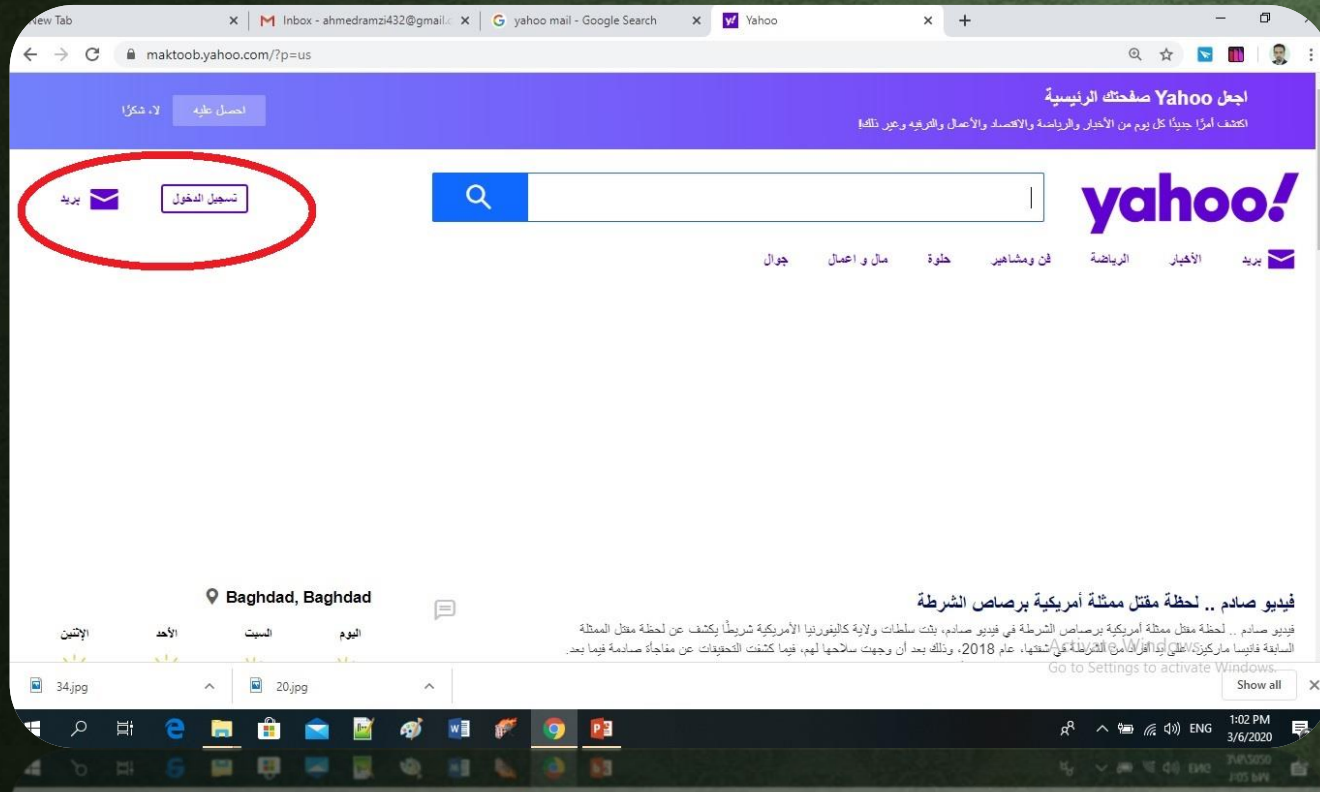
New Tab
M Inbox - ahmedramzi432@gmail.c
yahoo mail - Google Search
Yahoo
maktoob.yahoo.com/?p=us

اجعل Yahoo صفحتك الرئيسية
اكتشف أمرًا جديدًا كل يوم من الأخبار والرياضة والاقتصاد والأعمال والترفيه وغير ذلك!
احصل عليه
لا، شكرًا

yahoo!
تسجيل الدخول
بريد

بريد
الأخبار
الرياضة
فن ومشاهير
حلوة
مال و اعمال
جوال

فيديو صادم .. لحظة مقتل ممثلة أمريكية برصاص الشرطة
فيديو صادم .. لحظة مقتل ممثلة أمريكية برصاص الشرطة في فيديو صادم، بثت سلطات ولاية كاليفورنيا الأمريكية شريطًا يكشف عن لحظة مقتل الممثلة السابقة فانيسا ماركيز على يد أفراد من الشرطة في شقتها، عام 2018، وذلك بعد أن وجهت سلاحها لهم، فيما كشفت التحقيقات عن مفاجأة صادمة فيما بعد.

Baghdad, Baghdad
اليوم
السبت
الأحد
الإثنين

Activate Windows
Go to Settings to activate Windows.

34.jpg
20.jpg
Show all

ENG
1:02 PM
3/6/2020